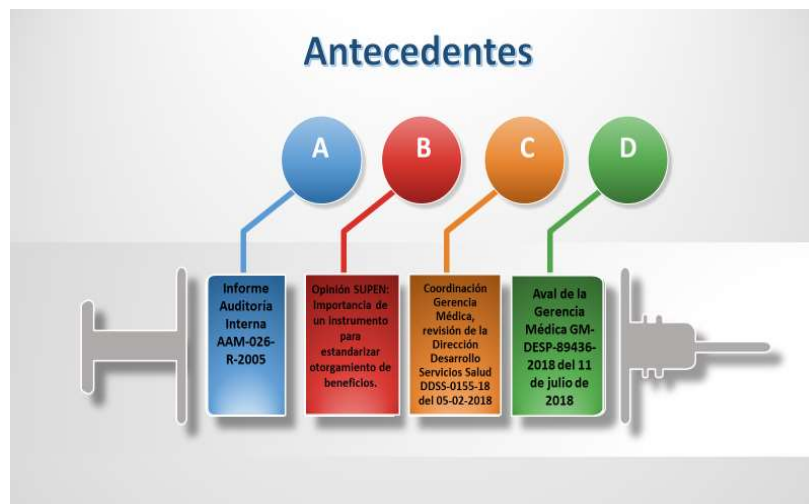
Antecedentes

A

B

C

D

Informe Auditoría Interna AAM-026-R-2005

Opinión SUPEN: Importancia de un instrumento para estandarizar otorgamiento de beneficios.

Coordinación Gerencia Médica, revisión de la Dirección Desarrollo Servicios Salud DDSS-0155-18 del 05-02-2018

Aval de la Gerencia Médica GM-DESP-89436-2018 del 11 de julio de 2018